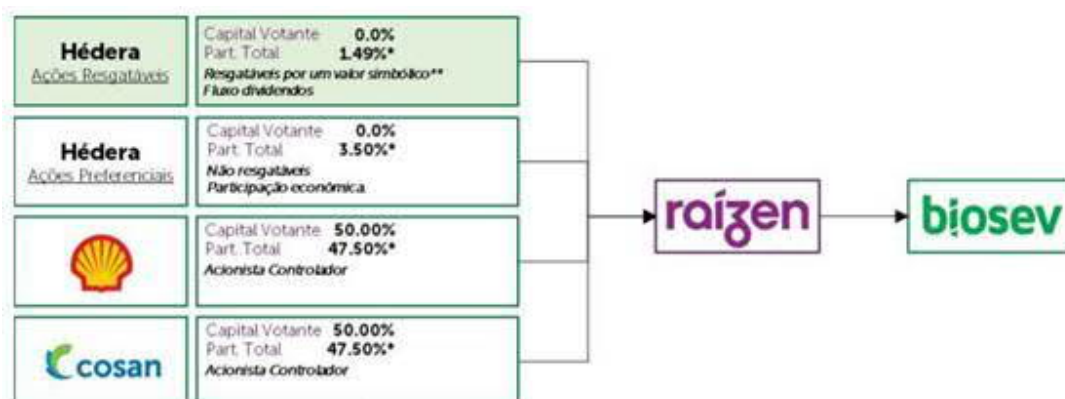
Hédera
Ações Resgatáveis

Capital Votante 0.0%
Part. Total 1.49%*
Resgatáveis por um valor simbólico**
Fluxo dividendos

Hédera
Ações Preferenciais

Capital Votante 0.0%
Part. Total 3.50%*
Não resgatáveis
Participação econômica

Capital Votante 50.00%
Part. Total 47.50%*
Acionista Controlador

cosan

Capital Votante 50.00%
Part. Total 47.50%*
Acionista Controlador

raízen

biosev